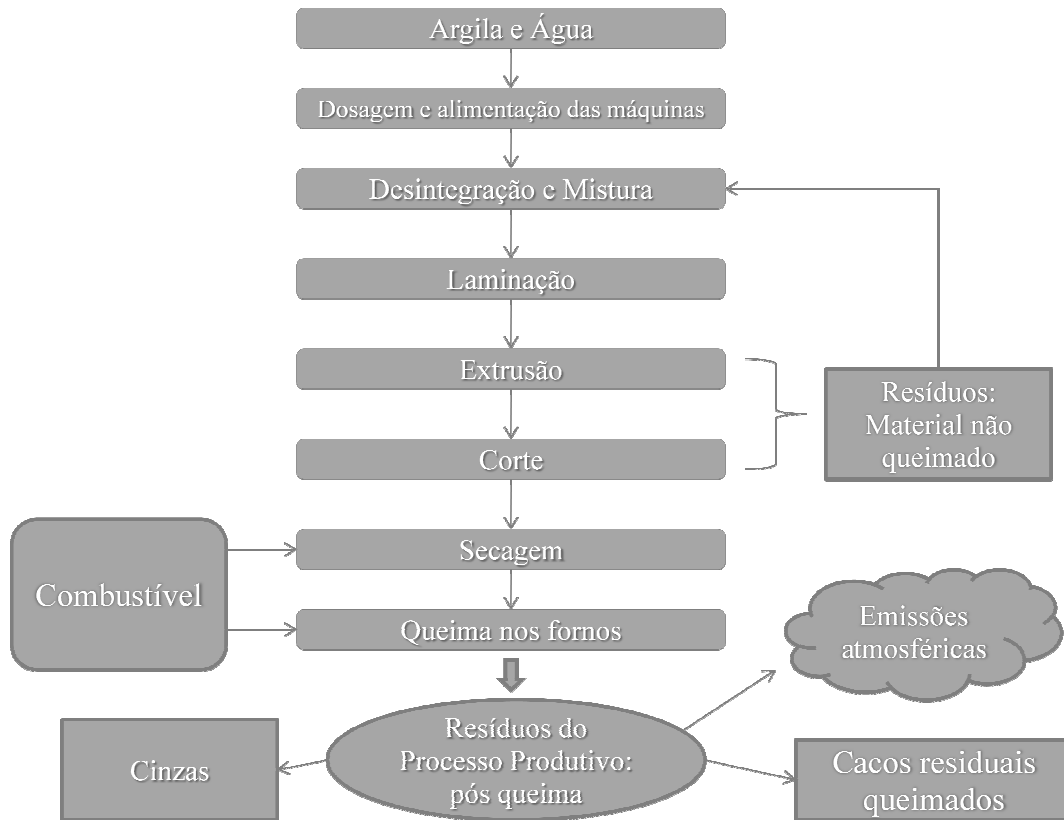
Argila e Água

Dosagem e alimentação das máquinas

Desintegração e Mistura

Laminação

Extrusão

Corte

Resíduos: Material não queimado

Combustível

Secagem

Queima nos fornos

Emissões atmosféricas

Cinzas

Resíduos do Processo Produtivo: pós queima

Cacos residuais queimados